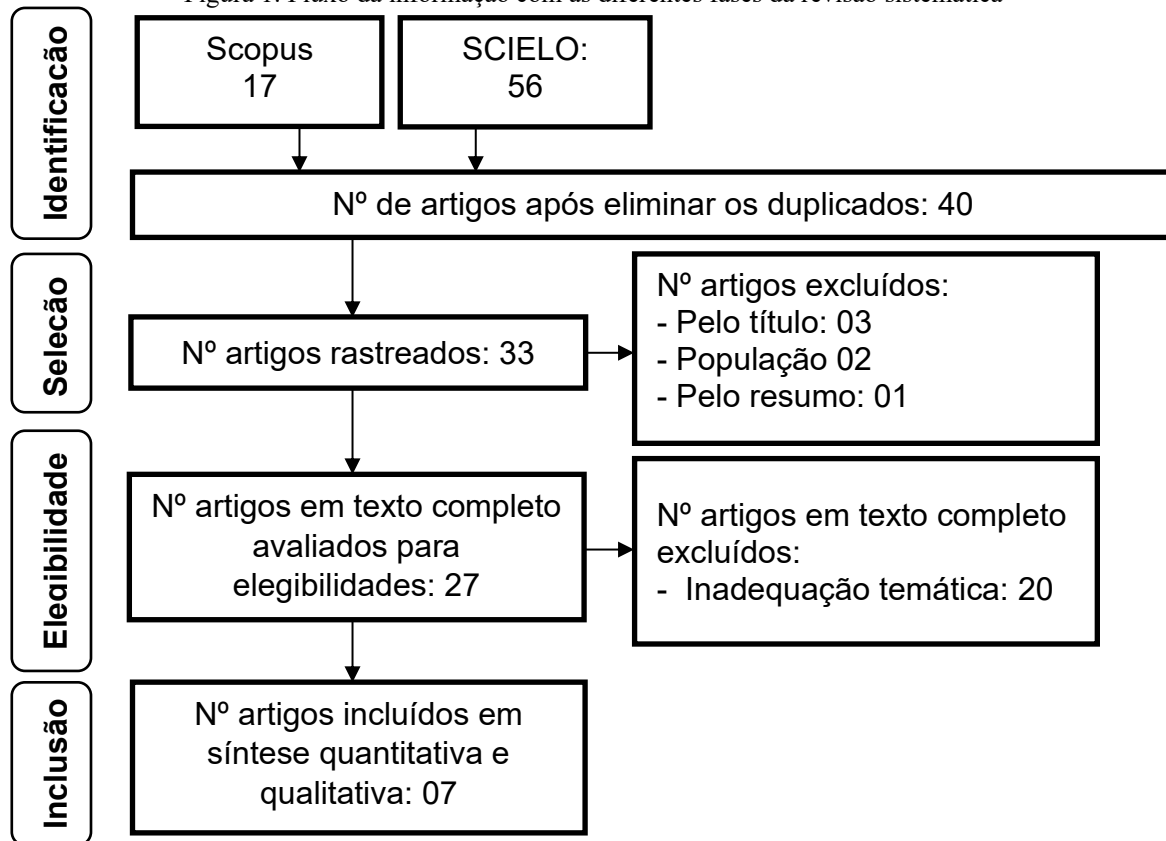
Figura 1: Fluxo da informação com as diferentes fases da revisão sistemática

Identificacão

Scopus 17

SCIELO: 56

Nº de artigos após eliminar os duplicados: 40

Selecão

Nº artigos rastreados: 33

Nº artigos excluídos:
- Pelo título: 03
- População 02
- Pelo resumo: 01

Elegibilidade

Nº artigos em texto completo avaliados para elegibilidades: 27

Nº artigos em texto completo excluídos:
- Inadequação temática: 20

Inclusão

Nº artigos incluídos em síntese quantitativa e qualitativa: 07